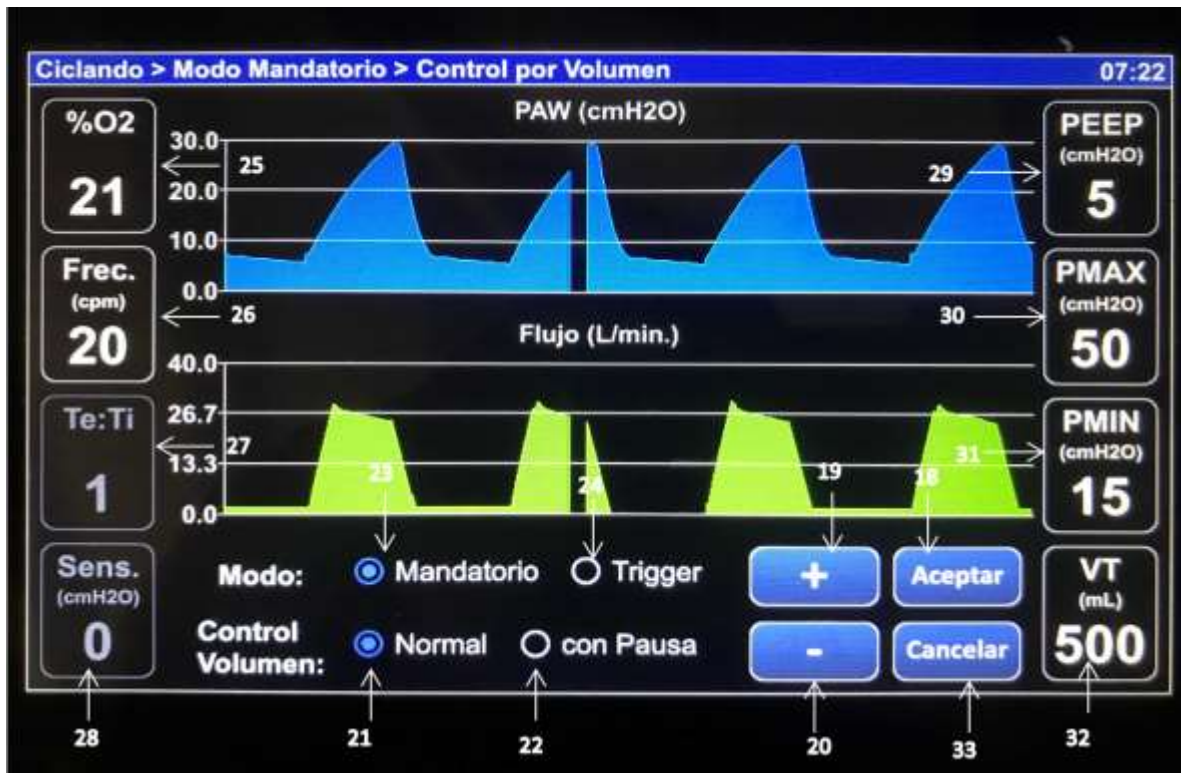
Ciclando > Modo Mandatorio > Control por Volumen 07:22

%O2
21

PAW (cmH2O)
30.0
20.0
10.0
0.0

25

PEEP
(cmH2O)
5

29

Frec.
(cpm)
20

26

PMAX
(cmH2O)
50

30

Flujo (L/min.)
40.0
26.7
13.3
0.0

Te:Ti
1

27

23

24

19

18

31

PMIN
(cmH2O)
15

Sens.
(cmH2O)
0

Modo: Mandatorio Trigger

Control Volumen: Normal con Pausa

+
Aceptar
-
Cancelar

VT
(mL)
500

28
21
22
20
33
32